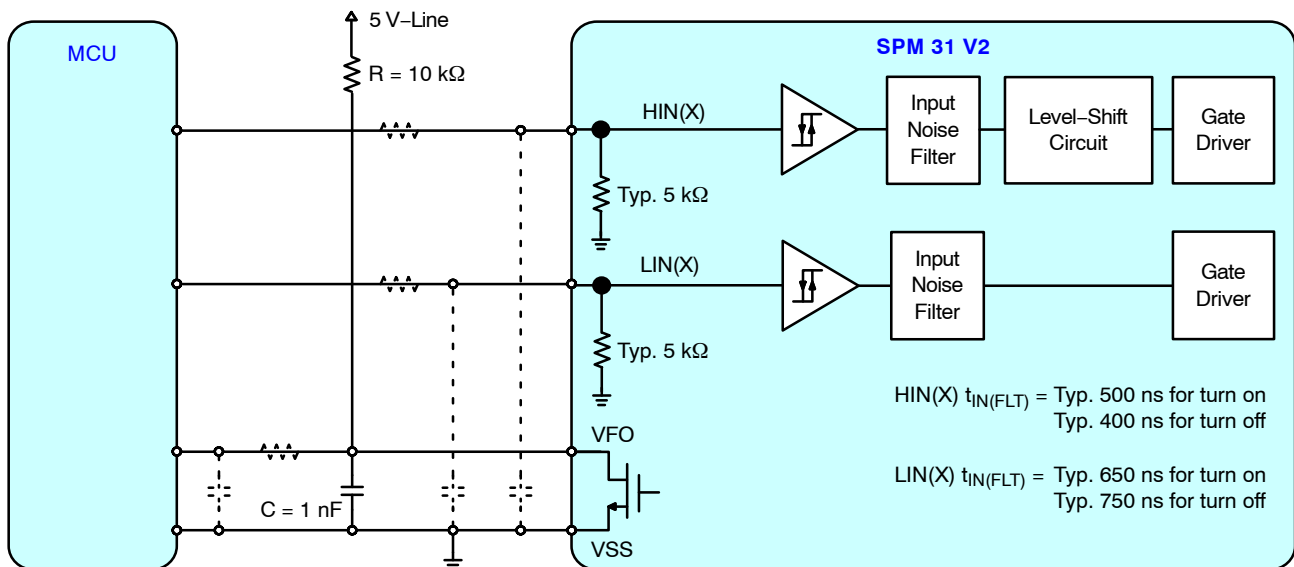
5 V−Line

MCU

R = 10 kΩ

SPM 31 V2

HIN(X)

Input Noise Filter

Level−Shift Circuit

Gate Driver

Typ. 5 kΩ

LIN(X)

Input Noise Filter

Gate Driver

Typ. 5 kΩ

HIN(X) $t_{IN(FLT)}$ = Typ. 500 ns for turn on
Typ. 400 ns for turn off

VFO

LIN(X) $t_{IN(FLT)}$ = Typ. 650 ns for turn on
Typ. 750 ns for turn off

C = 1 nF

VSS